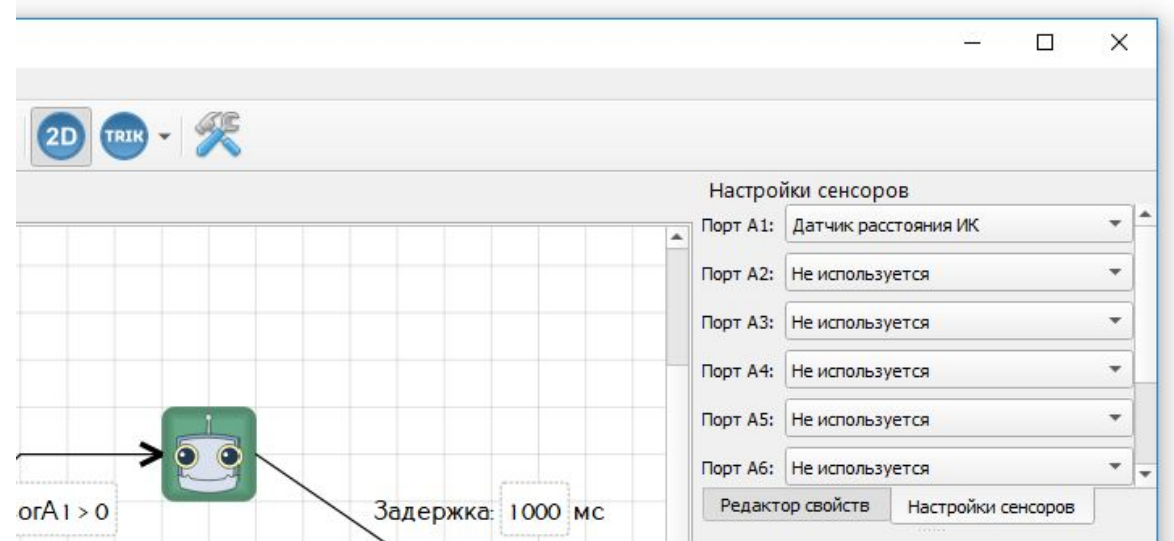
2D TRIK

Настройки сенсоров

Порт A1: Датчик расстояния ИК

Порт A2: Не используется

Порт A3: Не используется

Порт A4: Не используется

Порт A5: Не используется

Порт A6: Не используется

Редактор свойств | Настройки сенсоров

orA1 > 0

Задержка: 1000 мс